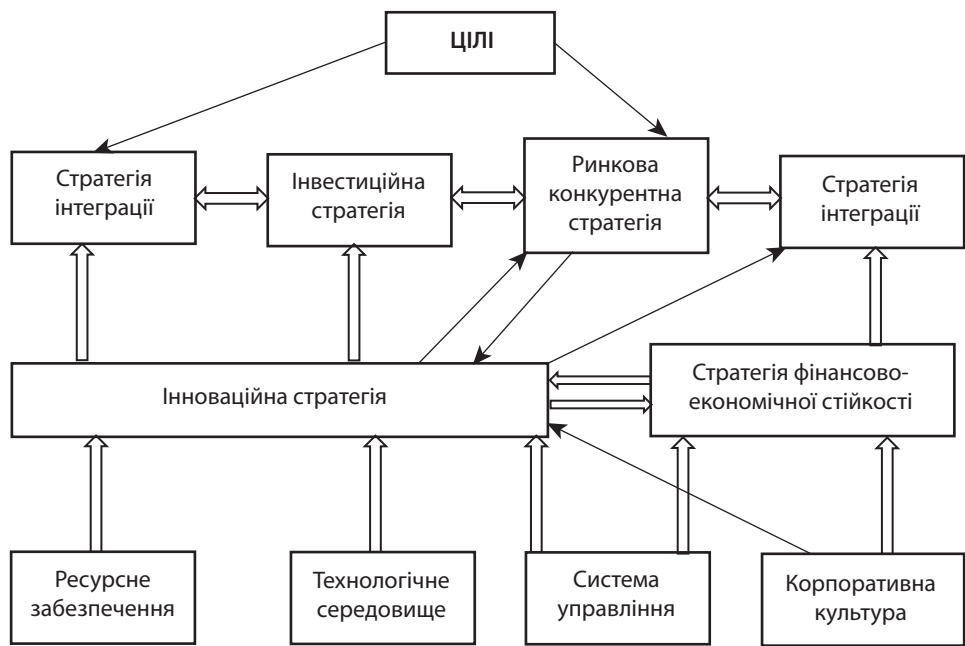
ЦІЛІ

Стратегія інтеграції

Інвестиційна стратегія

Ринкова конкурентна стратегія

Стратегія інтеграції

Інноваційна стратегія

Стратегія фінансово-економічної стійкості

Ресурсне забезпечення

Технологічне середовище

Система управління

Корпоративна культура